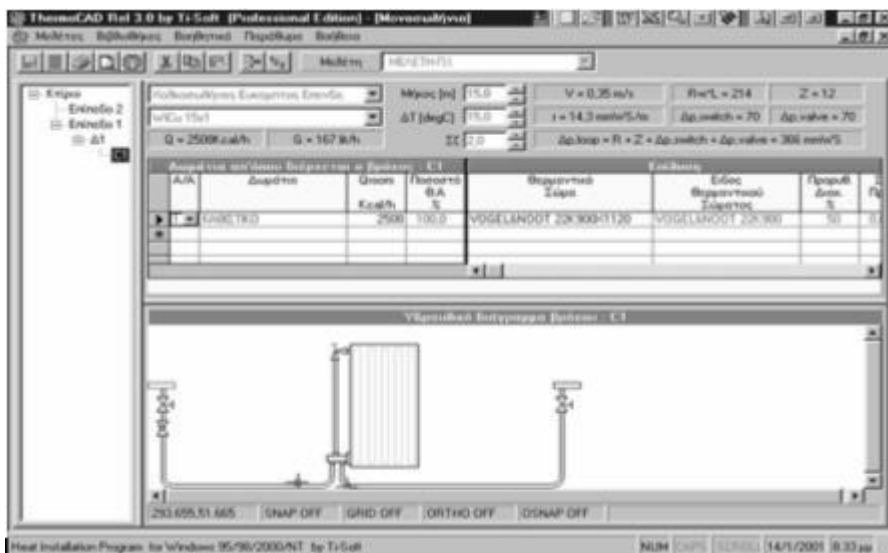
ThermoCAD Rel 3.0 by Tri-Soft (Professional Edition) - [Μονοσωλήνιο]

Μελέτες Βιβλιοθήκες Βοηθητικά Παράθυρα Βοήθεια

Μελέτη ΜΕΛΕΤΗ01

Κτίριο
Επίπεδο 2
Επίπεδο 1
Δ1
C1

Χαλκοσωλήνες Εικονικού Επιπέδου
WICu 15x1
Q = 2500Kcal/h G = 167 lit/h

Μήκος [m] 15.0
ΔT [degC] 15.0
ΣΖ 2.0

V = 0,35 m/s
r = 14,3 mmH/S/m
R=r*L = 214
Δp.switch = 70
Z = 12
Δp.valve = 70
Δp.loop = R + Z + Δp.switch + Δp.valve = 366 mmH/S

Δωμάτια και Θερμαντικά σώματα: C1

| Α/Α | Δωμάτιο | Απώλ. Kcal/h | Ποσοστό Θ.Α. % |
|---|---|---|---|
| 1 | ΣΑΛΟΝΙ | 2500 | 100.0 |

Επιλογή

| Θερμαντικό Σώμα | Είδος Θερμαντικού Σώματος | Προσωθ. Διακ. % |
|---|---|---|
| VOGELANOOT 22K900×1120 | VOGELANOOT 22K900 | 50 |

Υδραυλικό Διάγραμμα βρόχου: C1

293.655,51.665 SNAP OFF GRID OFF ORTHO OFF OSNAP OFF

Heat Installation Program for Windows 95/98/2000/NT by Tri-Soft

NUM CAPS SCROLL 14/1/2001 8:33 μμ